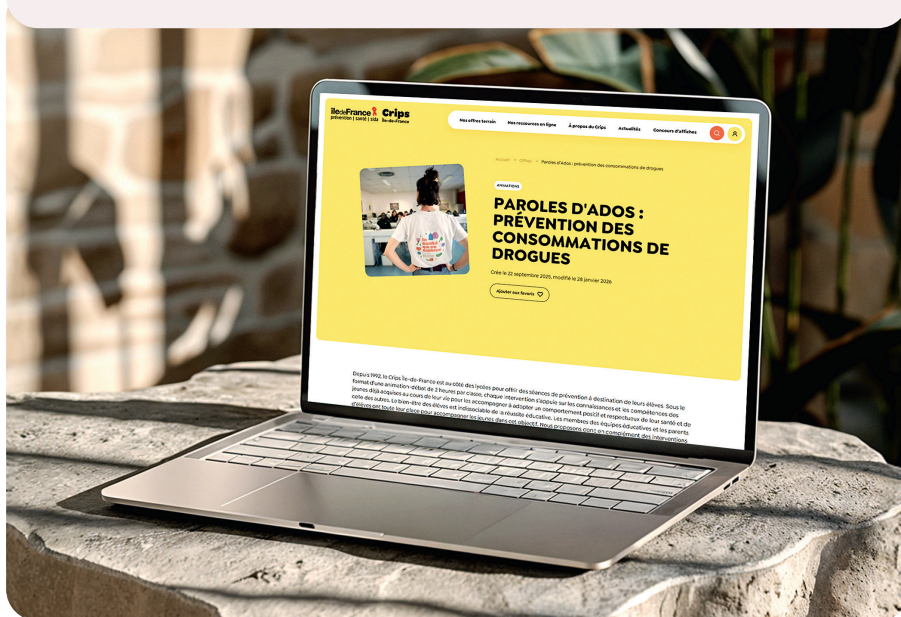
îledeFrance Crips
prévention | santé | sida Île-de-France

Nos offres terrain
Nos ressources en ligne
À propos du Crips
Actualités
Concours d'affiches

Accueil > Offres > Paroles d'Ados : prévention des consommations de drogues

ANIMATIONS

PAROLES D'ADOS : PRÉVENTION DES CONSOMMATIONS DE DROGUES

Créé le 22 septembre 2025, modifié le 28 janvier 2026

Ajouter aux favoris

Depuis 1992, le Crips Île-de-France est au côté des lycées pour offrir des séances de prévention à destination de leurs élèves. Sous le format d'une animation-débat de 2 heures par classe, chaque intervention s'appuie sur les connaissances et les compétences des jeunes déjà acquises au cours de leur vie pour les accompagner à adopter un comportement positif et respectueux de leur santé et de celle des autres. Le bien-être des élèves est indissociable de la réussite éducative. Les membres des équipes éducatives et les parents d'élèves ont toute leur place pour accompagner les jeunes dans cet objectif. Nous proposons donc en complément des interventions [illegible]